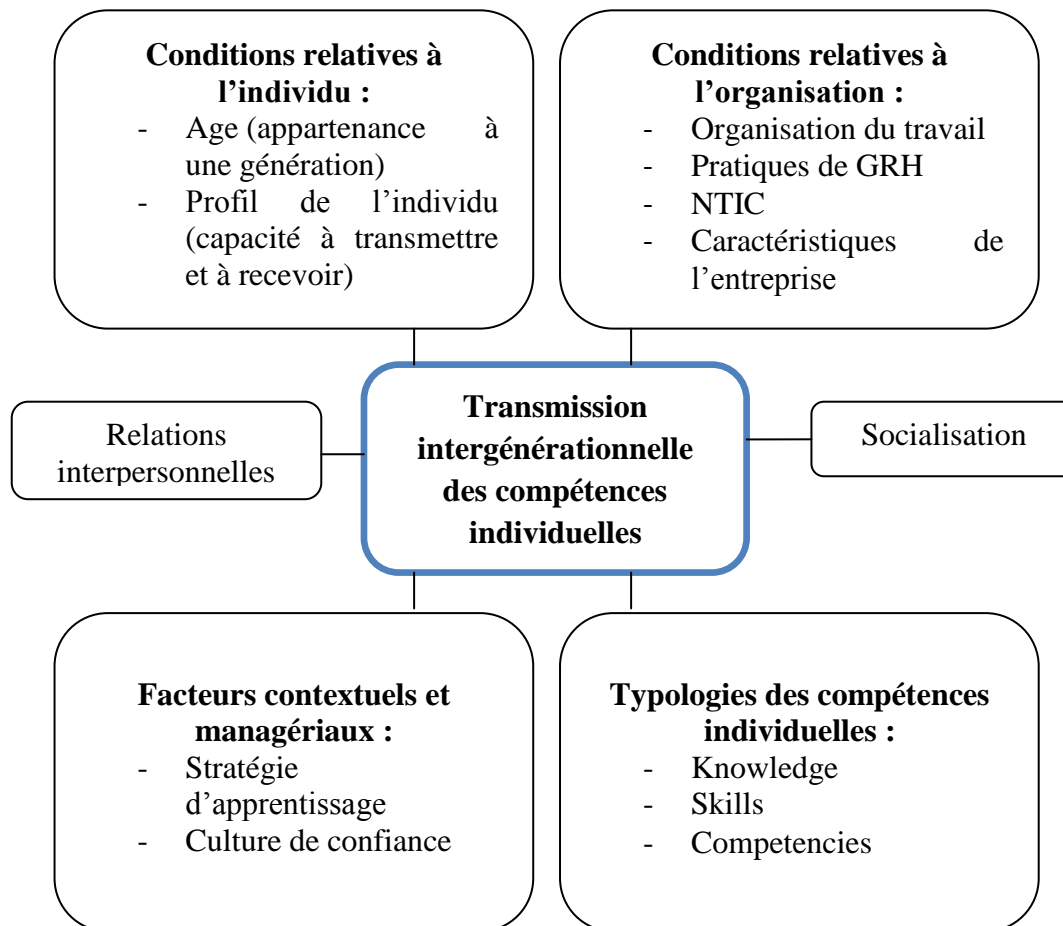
**Conditions relatives à l'individu :**
- Age (appartenance à une génération)
- Profil de l'individu (capacité à transmettre et à recevoir)

**Conditions relatives à l'organisation :**
- Organisation du travail
- Pratiques de GRH
- NTIC
- Caractéristiques de l'entreprise

Relations interpersonnelles

**Transmission intergénérationnelle des compétences individuelles**

Socialisation

**Facteurs contextuels et managériaux :**
- Stratégie d'apprentissage
- Culture de confiance

**Typologies des compétences individuelles :**
- Knowledge
- Skills
- Competencies